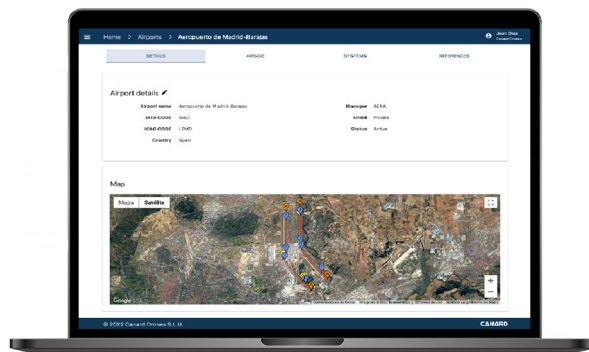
Home > Airports > Aeropuerto de Madrid-Barajas

Juan Diaz
Canard Drones

DETAILS
AIRSIDE
SYSTEMS
REFERENCES

Airport details

Airport name Aeropuerto de Madrid-Barajas
IATA CODE MAD
ICAO CODE LEMD
Country Spain

Manager AENA
Airline Private
Status Active

Map

Mapa Satélite

Google

+
−

Combinaciones de teclas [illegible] Términos de uso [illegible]

© 2022 Canard Drones S.L.U.

CANARD